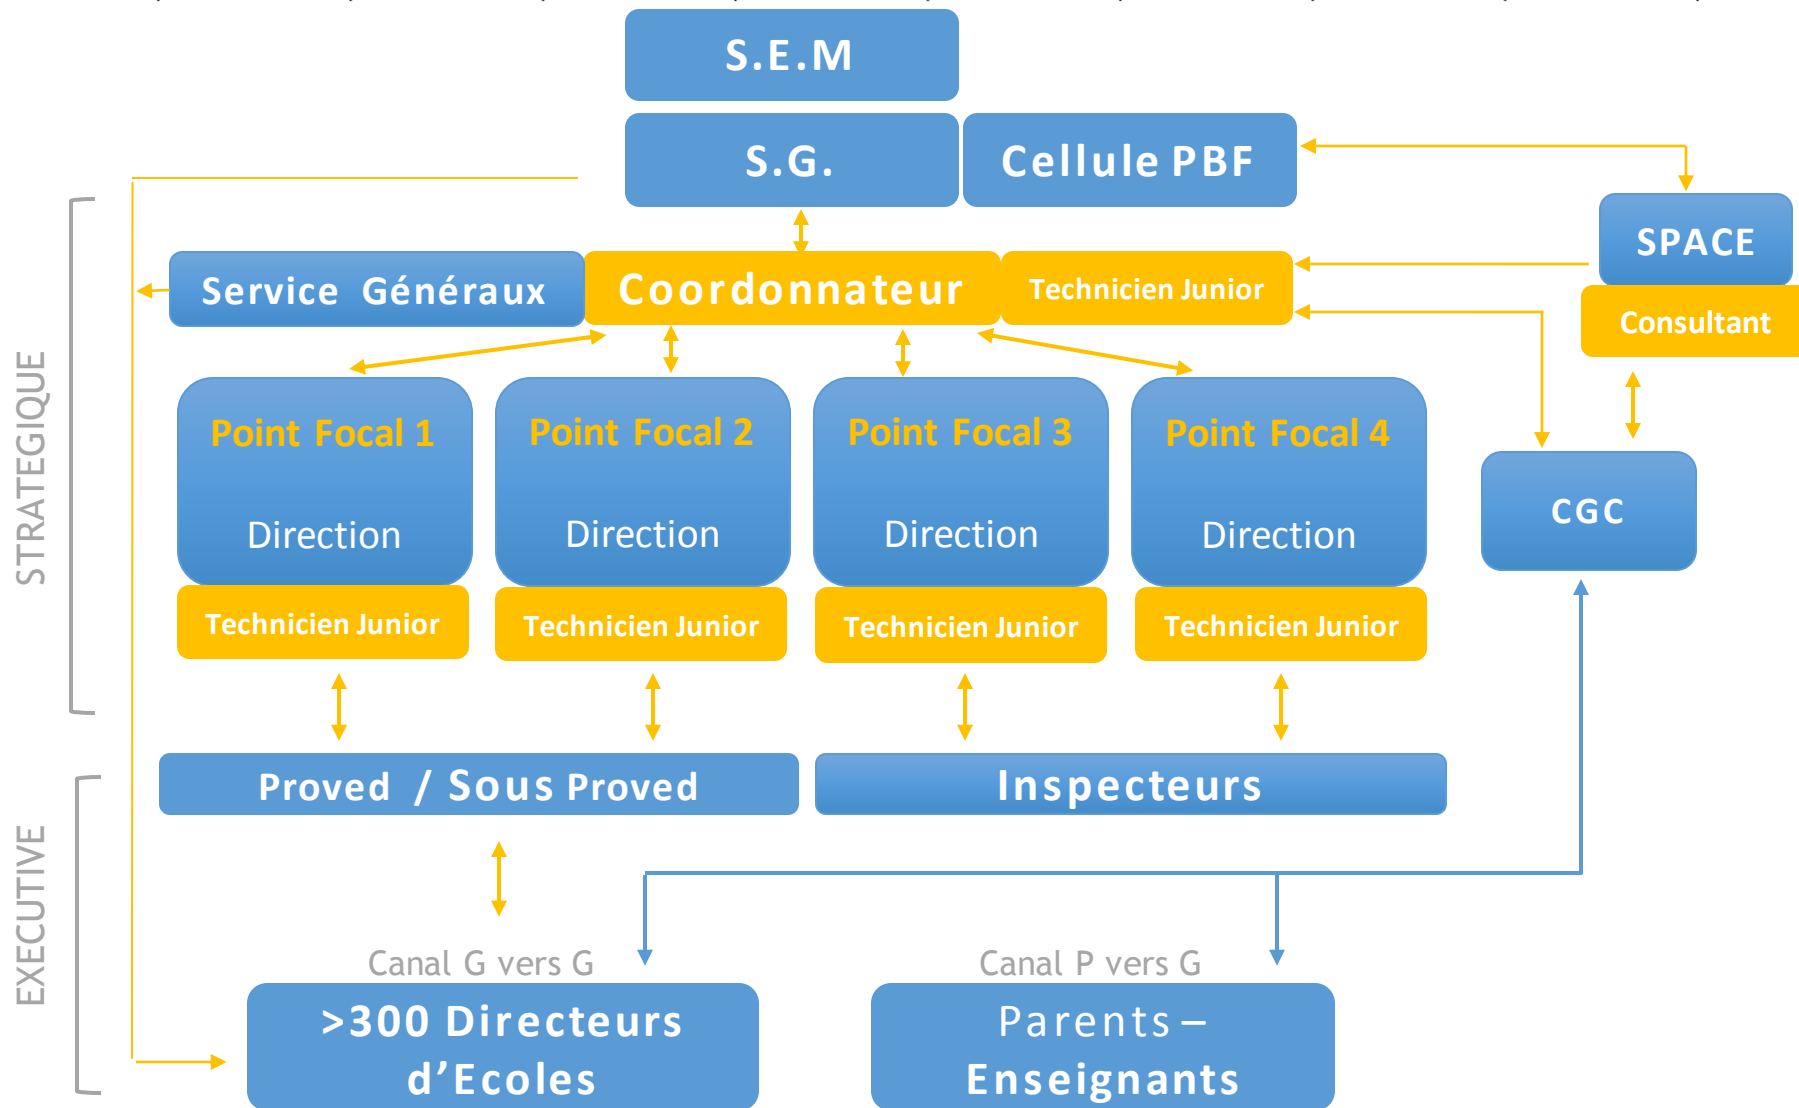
S.E.M

S.G.

Cellule PBF

SPACE

Service Généraux

Coordonnateur

Technicien Junior

Consultant

STRATEGIQUE

Point Focal 1

Direction

Technicien Junior

Point Focal 2

Direction

Technicien Junior

Point Focal 3

Direction

Technicien Junior

Point Focal 4

Direction

Technicien Junior

CGC

Proved / Sous Proved

Inspecteurs

EXECUTIVE

Canal G vers G

>300 Directeurs d'Ecoles

Canal P vers G

Parents – Enseignants